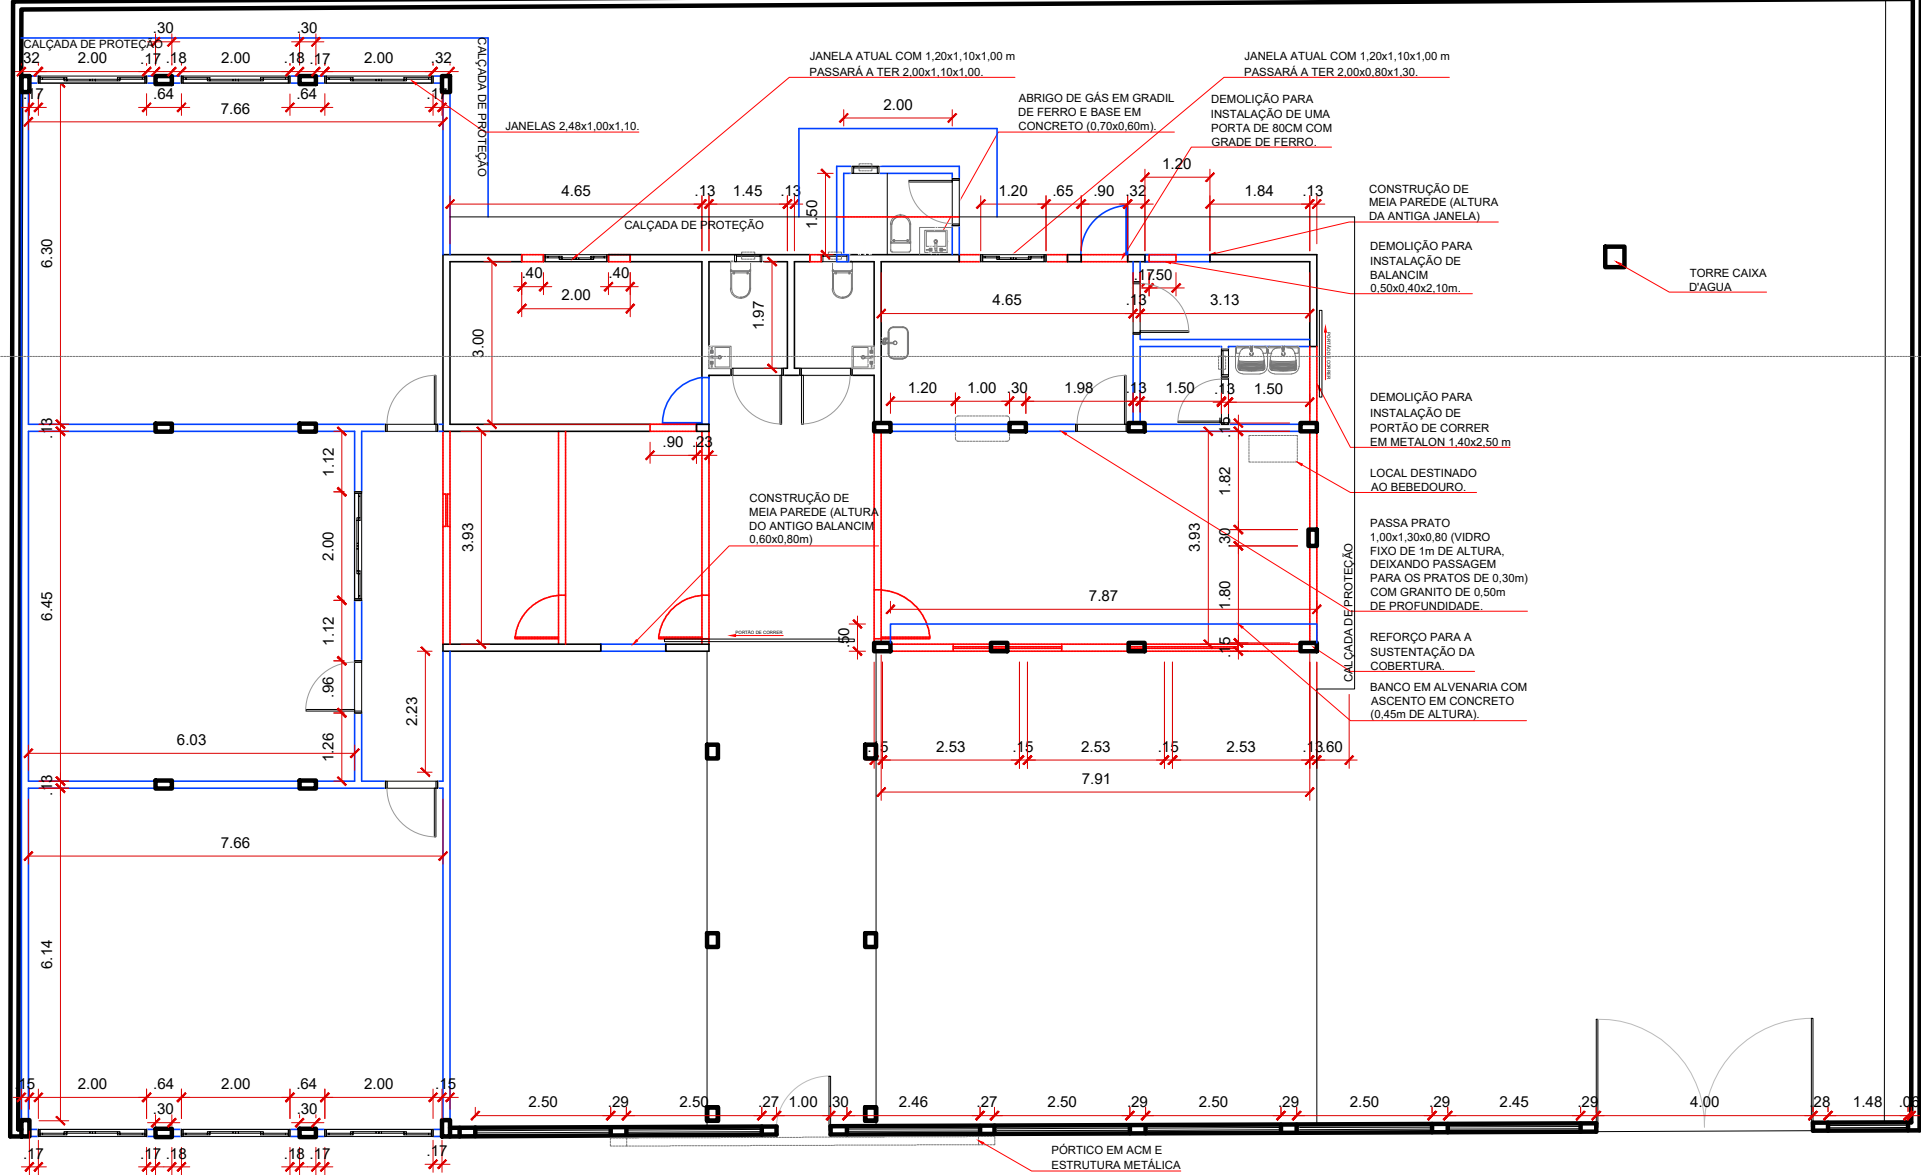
.30 .30
CALÇADA DE PROTEÇÃO
.32 2.00 .17 .18 2.00 .18 .17 2.00 .32
.17 .64 .64
7.66
CALÇADA DE PROTEÇÃO
JANELAS 2,48x1,00x1,10.

JANELA ATUAL COM 1,20x1,10x1,00 m
PASSARÁ A TER 2,00x1,10x1,00.

JANELA ATUAL COM 1,20x1,10x1,00 m
PASSARÁ A TER 2,00x0,80x1,30.

ABRIGO DE GÁS EM GRADIL
DE FERRO E BASE EM
CONCRETO (0,70x0,60m).

DEMOLIÇÃO PARA
INSTALAÇÃO DE UMA
PORTA DE 80CM COM
GRADE DE FERRO.

2.00
1.20
4.65 .13 1.45 .13 1.50 1.20 .65 .90 .32 1.84 .13
CALÇADA DE PROTEÇÃO

CONSTRUÇÃO DE
MEIA PAREDE (ALTURA
DA ANTIGA JANELA)

DEMOLIÇÃO PARA
INSTALAÇÃO DE
BALANCIM
0,50x0,40x2,10m.

TORRE CAIXA
D'AGUA

6.30
.40 .40
2.00
3.00
1.97
4.65 .13 .17 .50 3.13
1.20 1.00 .30 1.98 .13 1.50 .13 1.50

DEMOLIÇÃO PARA
INSTALAÇÃO DE
PORTÃO DE CORRER
EM METALON 1,40x2,50 m

LOCAL DESTINADO
AO BEBEDOURO.

.13
1.12
.90 .23
CONSTRUÇÃO DE
MEIA PAREDE (ALTURA
DO ANTIGO BALANCIM
0,60x0,80m)
1.82
3.93
3.93
.30
2.00
6.45

PASSA PRATO
1,00x1,30x0,80 (VIDRO
FIXO DE 1m DE ALTURA,
DEIXANDO PASSAGEM
PARA OS PRATOS DE 0,30m)
COM GRANITO DE 0,50m
DE PROFUNDIDADE.

7.87
1.80
1.12
PORTÃO DE CORRER
.50
.15
CALÇADA DE PROTEÇÃO

REFORÇO PARA A
SUSTENTAÇÃO DA
COBERTURA.

.96
2.23

BANCO EM ALVENARIA COM
ASCENTO EM CONCRETO
(0,45m DE ALTURA).

6.03
1.26
.15 2.53 .15 2.53 .15 2.53 .13 .60
7.91
.13
7.66
6.14
.15 2.00 .64 2.00 .64 2.00 .15
.30 .30
2.50 .29 2.50 .27 1.00 .30 2.46 .27 2.50 .29 2.50 .29 2.50 .29 2.45 .29 4.00 .28 1.48 .08
.17 .17 .18 .18 .17 .17

PÓRTICO EM ACM E
ESTRUTURA METÁLICA